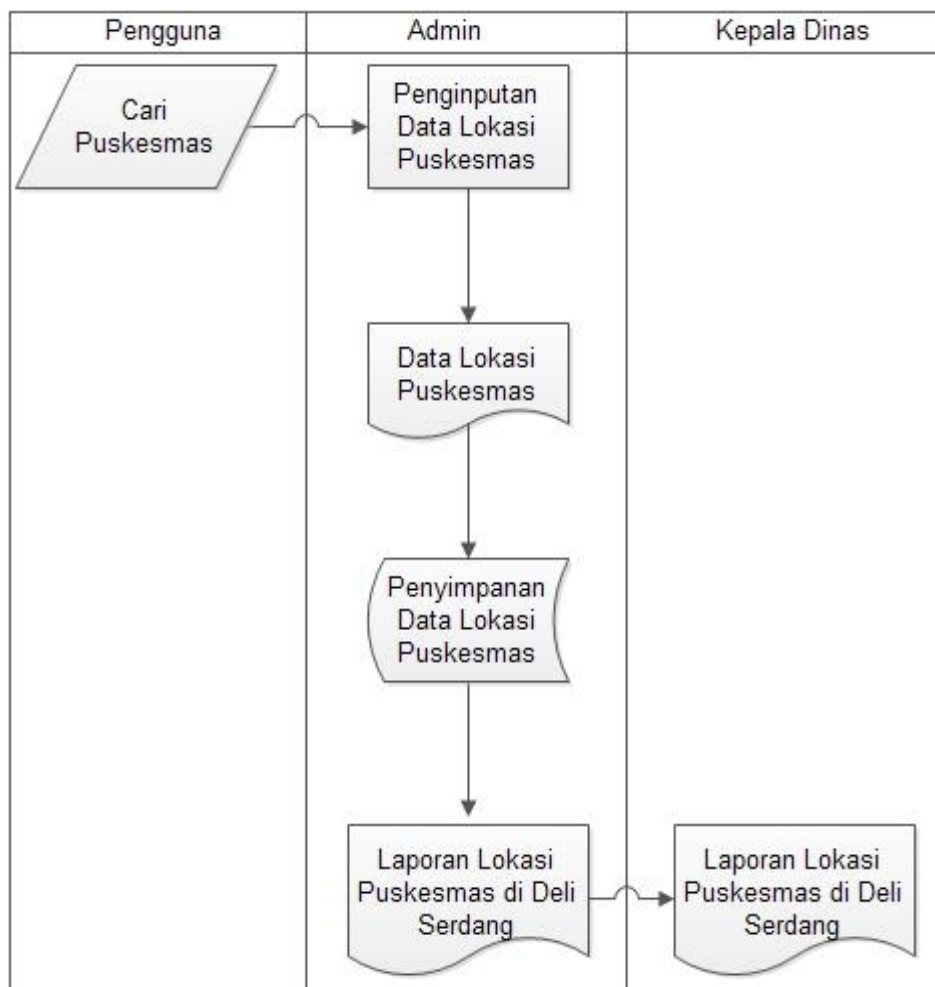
| Pengguna | Admin | Kepala Dinas |
|---|---|---|

Cari Puskesmas

Penginputan Data Lokasi Puskesmas

Data Lokasi Puskesmas

Penyimpanan Data Lokasi Puskesmas

Laporan Lokasi Puskesmas di Deli Serdang

Laporan Lokasi Puskesmas di Deli Serdang